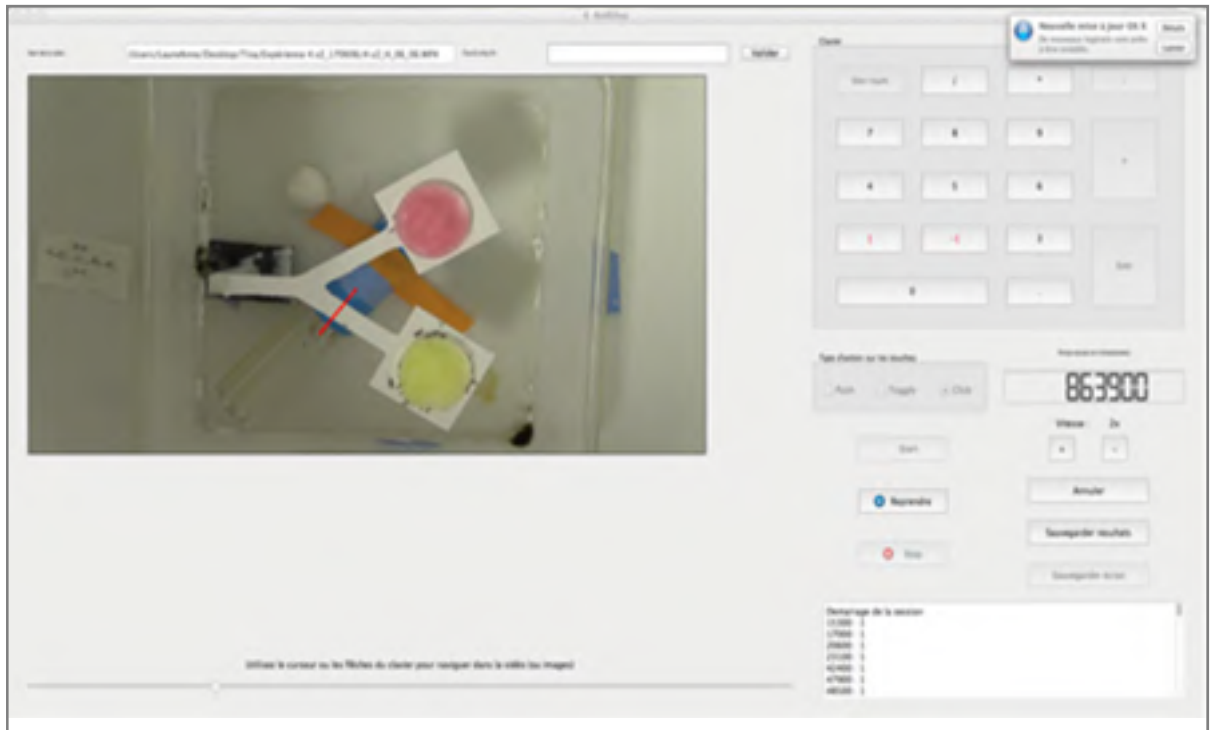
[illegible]

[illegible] /Users/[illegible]/Desktop/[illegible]/Expérience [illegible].MP4 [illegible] Valider

Clavier

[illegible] 2 * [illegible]

7 8 9

4 5 6

1 -1 3

0 .

Nouvelle mise à jour OS X
De nouveaux logiciels sont prêts à être installés.

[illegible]
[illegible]

Type d'action sur les touches

Push Toggle Click

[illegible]

863900

Vitesse 2x

+ -

Start

Annuler

Reprendre

Sauvegarder résultats

Stop

Sauvegarder écran

Démarrage de la session
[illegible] - 1
17900 - 1
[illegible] - 1
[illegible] - 1
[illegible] - 1
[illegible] - 1
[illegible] - 1

Utilisez le curseur ou les flèches du clavier pour naviguer dans la vidéo (au images)